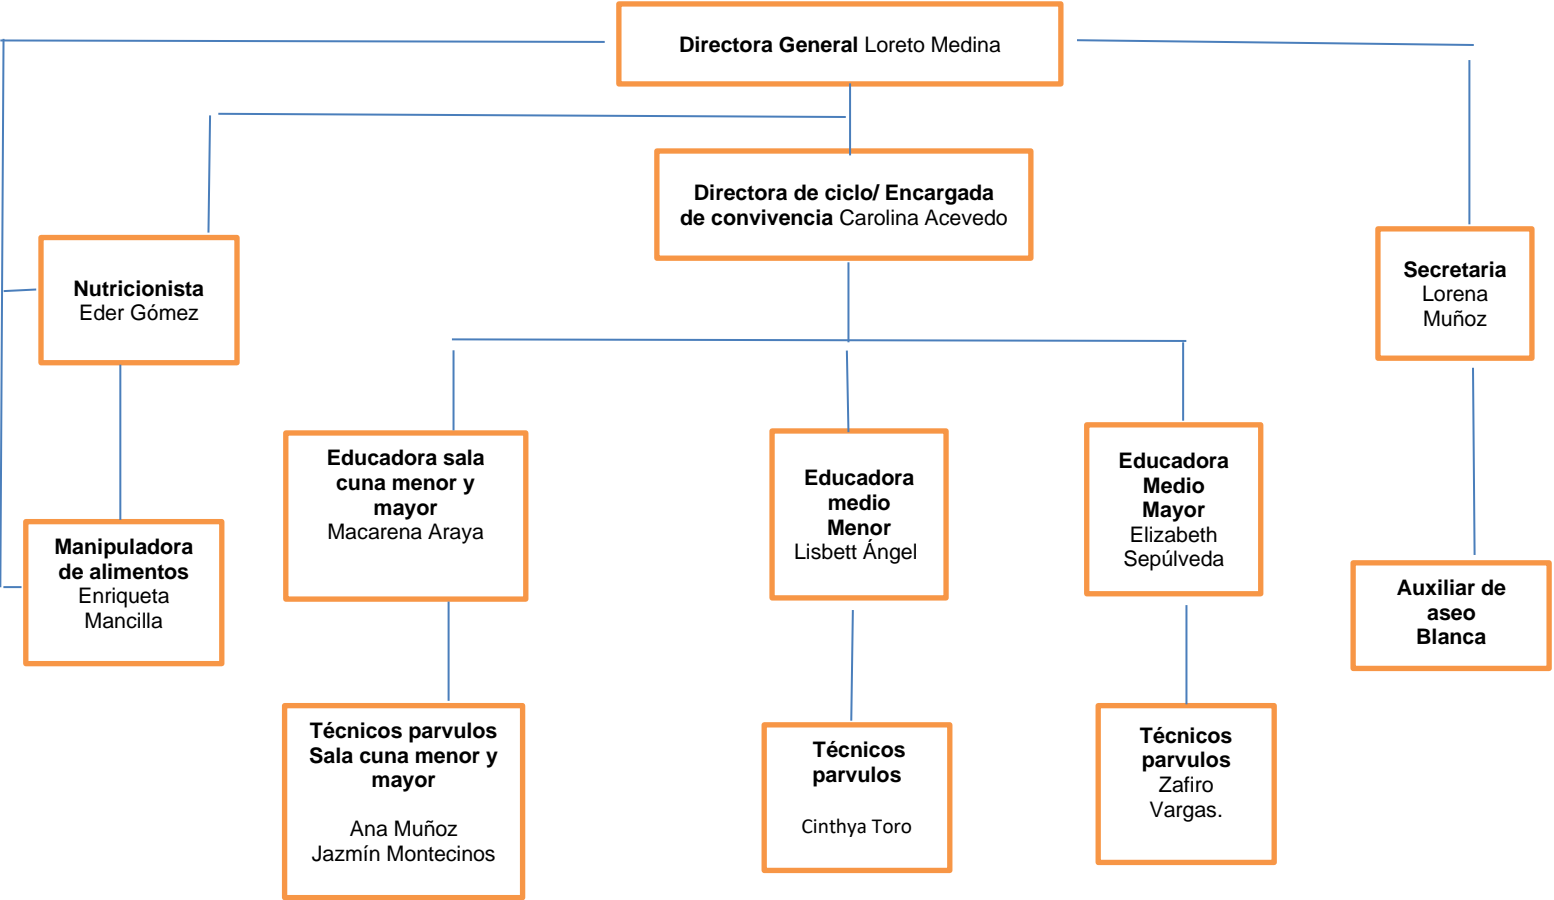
**Directora General** Loreto Medina

**Directora de ciclo/ Encargada de convivencia** Carolina Acevedo

**Nutricionista**
Eder Gómez

**Secretaria**
Lorena Muñoz

**Manipuladora de alimentos**
Enriqueta Mancilla

**Educadora sala cuna menor y mayor**
Macarena Araya

**Educadora medio Menor**
Lisbett Ángel

**Educadora Medio Mayor**
Elizabeth Sepúlveda

**Auxiliar de aseo Blanca**

**Técnicos parvulos Sala cuna menor y mayor**

Ana Muñoz
Jazmín Montecinos

**Técnicos parvulos**

Cinthya Toro

**Técnicos parvulos**
Zafiro Vargas.